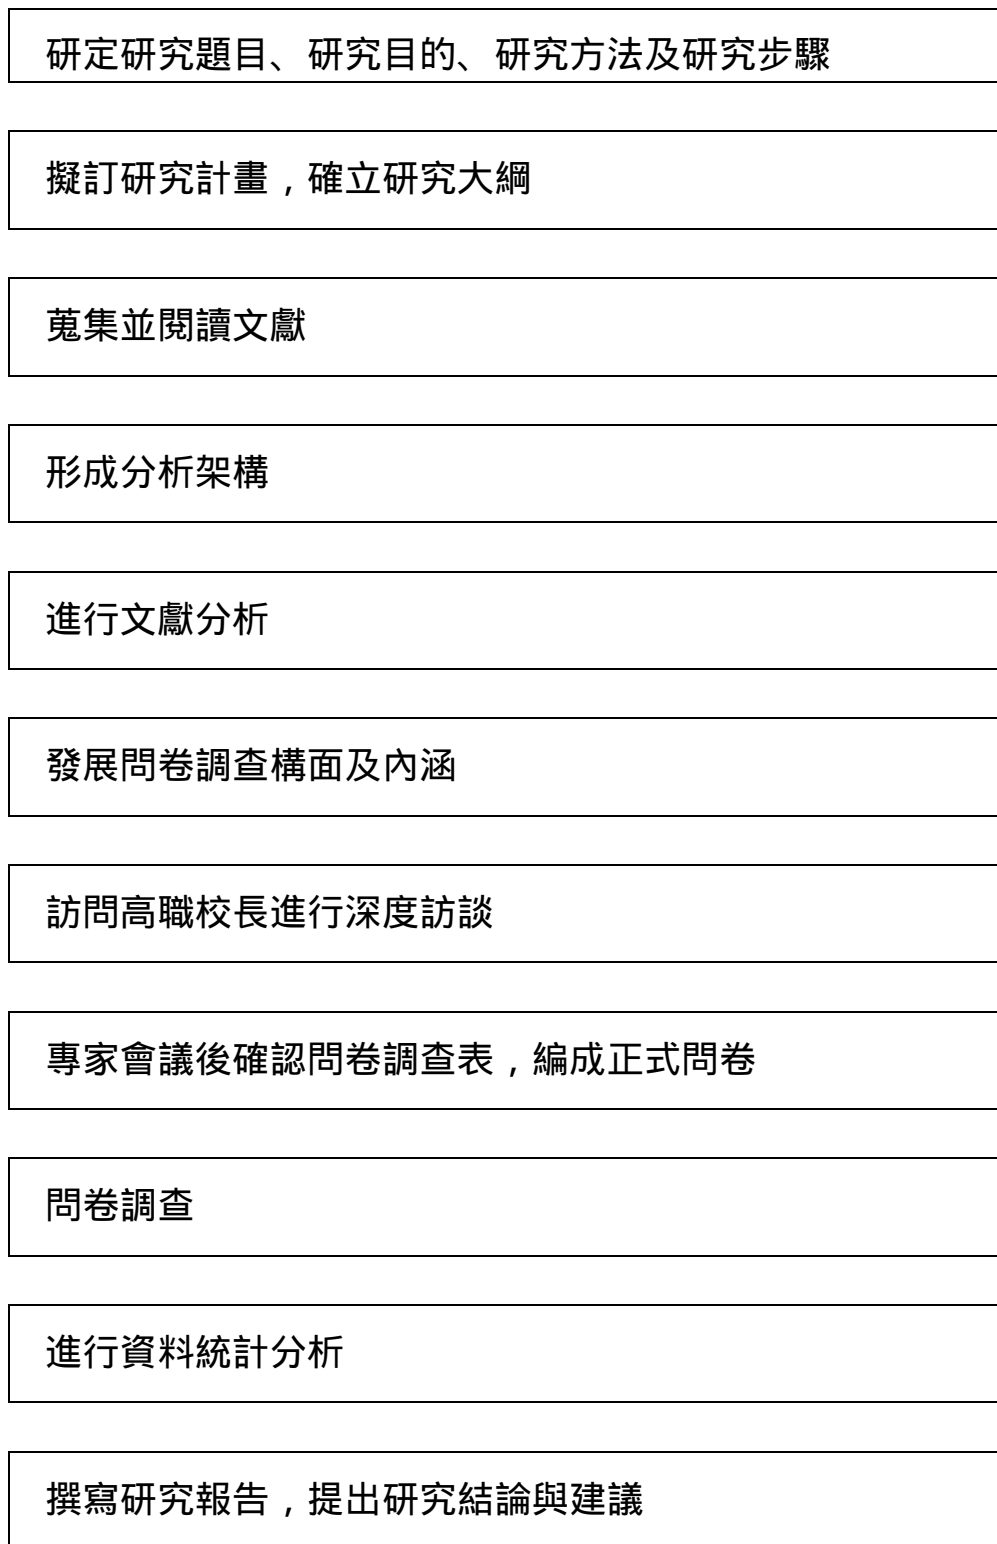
研定研究題目、研究目的、研究方法及研究步驟

擬訂研究計畫，確立研究大綱

蒐集並閱讀文獻

形成分析架構

進行文獻分析

發展問卷調查構面及內涵

訪問高職校長進行深度訪談

專家會議後確認問卷調查表，編成正式問卷

問卷調查

進行資料統計分析

撰寫研究報告，提出研究結論與建議